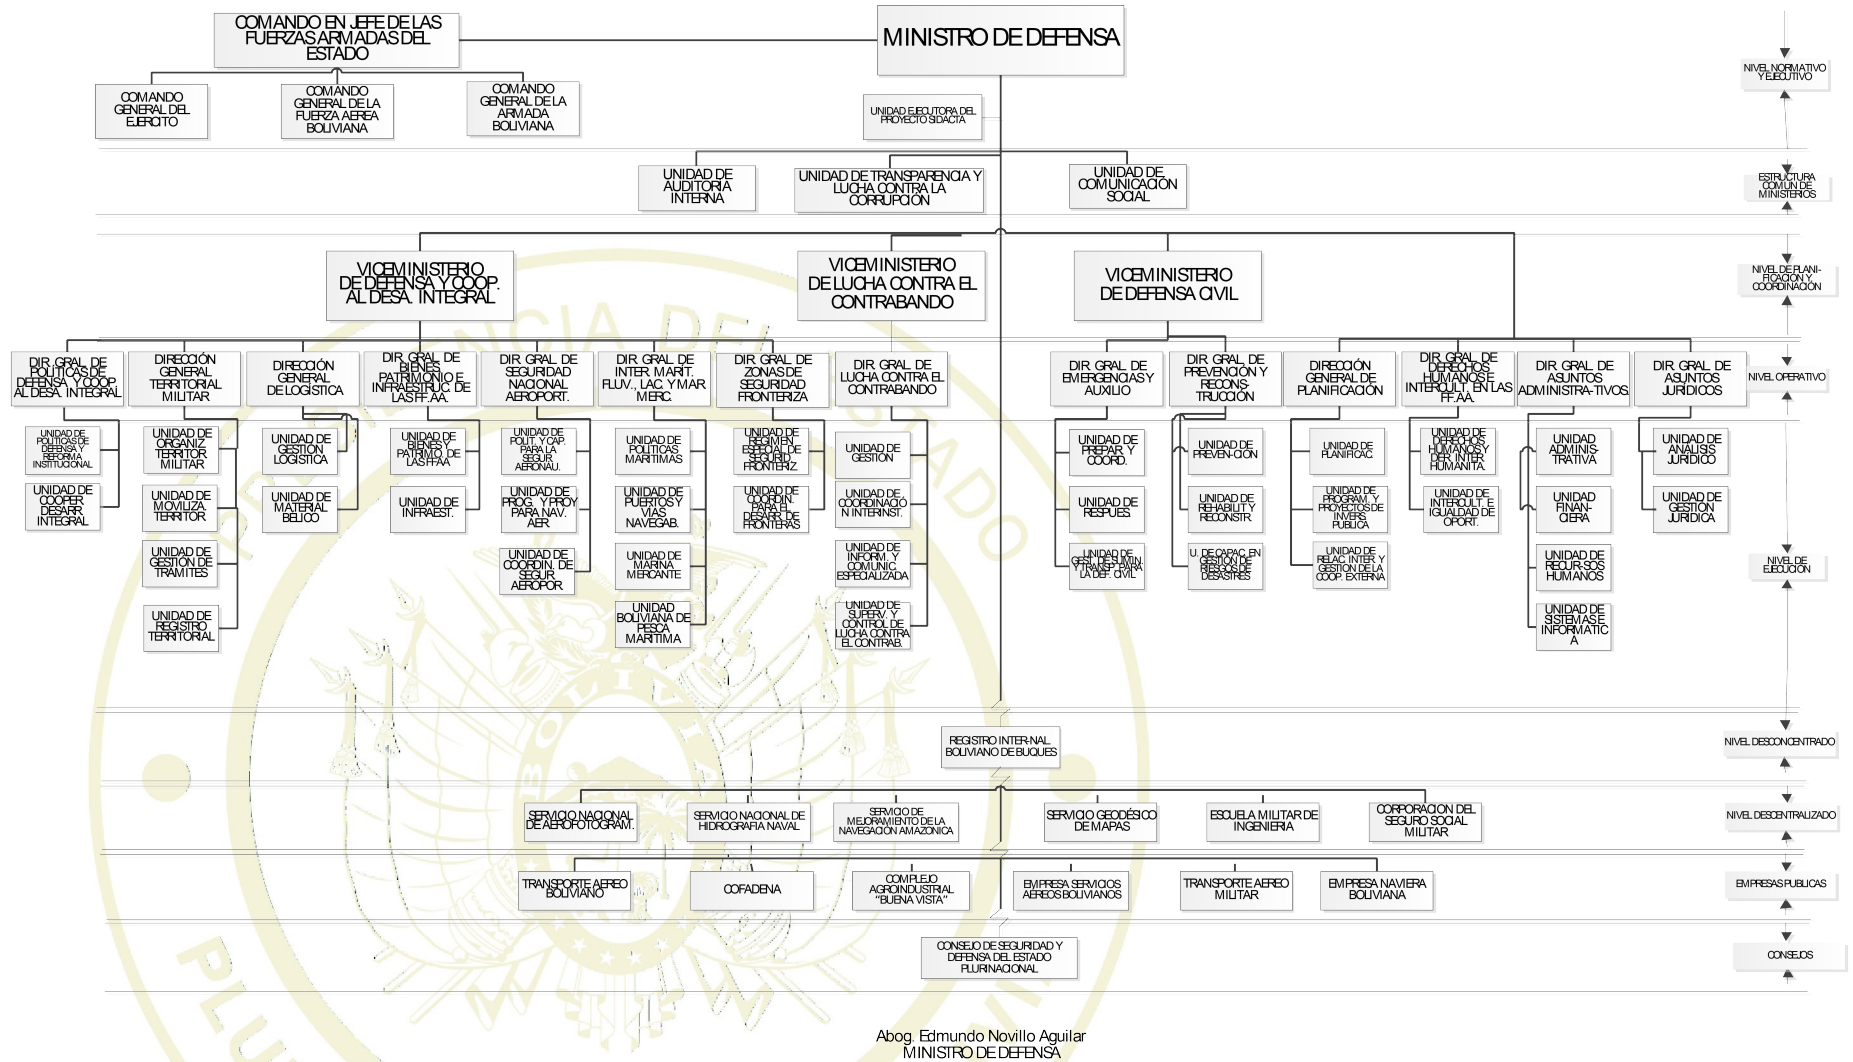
COMANDO EN JEFE DE LAS FUERZAS ARMADAS DEL ESTADO

MINISTRO DE DEFENSA

NIVEL NORMATIVO Y EJECUTIVO

COMANDO GENERAL DEL EJERCITO

COMANDO GENERAL DE LA FUERZA AEREA BOLIVIANA

COMANDO GENERAL DE LA ARMADA BOLIVIANA

UNIDAD EJECUTORA DEL PROYECTO SIDACTA

UNIDAD DE AUDITORIA INTERNA

UNIDAD DE TRANSPARENCIA Y LUCHA CONTRA LA CORRUPCIÓN

UNIDAD DE COMUNICACIÓN SOCIAL

ESTRUCTURA COMUN DE MINISTERIOS

VICEMINISTERIO DE DEFENSA Y COOP. AL DESA. INTEGRAL

VICEMINISTERIO DE LUCHA CONTRA EL CONTRABANDO

VICEMINISTERIO DE DEFENSA CIVIL

NIVEL DE PLANIFICACION Y COORDINACION

DIR. GRAL. DE POLITICAS DE DEFENSA Y COOP. AL DESA. INTEGRAL

DIRECCIÓN GENERAL TERRITORIAL MILITAR

DIRECCIÓN GENERAL DE LOGISTICA

DIR. GRAL. DE BIENES PATRIMONIO E INFRAESTRUC. DE LAS FF. AA.

DIR. GRAL. DE SEGURIDAD NACIONAL AEROPORT.

DIR. GRAL. DE INTER. MARIT. FLUV., LAC. Y MAR MERC.

DIR. GRAL. DE ZONAS DE SEGURIDAD FRONTERIZA

DIR. GRAL. DE LUCHA CONTRA EL CONTRABANDO

DIR. GRAL. DE EMERGENCIAS Y AUXILIO

DIR. GRAL. DE PREVENCIÓN Y RECONS-TRUCCIÓN

DIRECCIÓN GENERAL DE PLANIFICACIÓN

DIR. GRAL. DE DERECHOS HUMANOS E INTERCULT. EN LAS FF. AA.

DIR. GRAL. DE ASUNTOS ADMINISTRA-TIVOS

DIR. GRAL. DE ASUNTOS JURIDICOS

NIVEL OPERATIVO

UNIDAD DE POLITICAS DE DEFENSA Y REFORMA INSTITUCIONAL

UNIDAD DE COOPER. DESARR. INTEGRAL

UNIDAD DE ORGANIZ. TERRITOR. MILITAR

UNIDAD DE MOVILIZA. TERRITOR.

UNIDAD DE GESTIÓN DE TRAMITES

UNIDAD DE REGISTRO TERRITORIAL

UNIDAD DE GESTION LOGISTICA

UNIDAD DE MATERIAL BELICO

UNIDAD DE BIENES Y PATRIMO. DE LAS FF.AA.

UNIDAD DE INFRAEST.

UNIDAD DE POLIT. Y CAP. PARA LA SEGUR. AERONAU.

UNIDAD DE PROG. Y PROY. PARA NAV. AER.

UNIDAD DE COORDIN. DE SEGUR. AEROPOR.

UNIDAD DE POLITICAS MARITIMAS

UNIDAD DE PUERTOS Y VIAS NAVEGAB.

UNIDAD DE MARINA MERCANTE

UNIDAD BOLIVIANA DE PESCA MARITIMA

UNIDAD DE REGIMEN ESPECIAL DE SEGURID. FRONTERIZ.

UNIDAD DE COORDIN. PARA EL DESARR. DE FRONTERAS

UNIDAD DE GESTION

UNIDAD DE COORDINACIÓN INTERINST.

UNIDAD DE INFORM. Y COMUNIC. ESPECIALIZADA

UNIDAD DE SUPERV. Y CONTROL DE LUCHA CONTRA EL CONTRAB.

UNIDAD DE PREPAR. Y COORD.

UNIDAD DE RESPUES.

UNIDAD DE GEST. DES. HUMIN. Y TRANSP. PARA LA DEF. CIVIL

UNIDAD DE PREVEN-CIÓN

UNIDAD DE REHABILIT. Y RECONSTR.

U. DE CAPAC. EN GESTION DE RIESGOS DE DESASTRES

UNIDAD DE PLANIFICAC.

UNIDAD DE PROGRAM. Y PROYECTOS DE INVERS. PUBLICA

UNIDAD DE RELAC. INTER. Y GESTION DE LA COOP. EXTERNA

UNIDAD DE DERECHOS HUMANOS Y DER. INTER. HUMANITA.

UNIDAD DE INTERCULT. E IGUALDAD DE OPORT.

UNIDAD ADMINIS-TRATIVA

UNIDAD FINAN-CIERA

UNIDAD DE RECUR-SOS HUMANOS

UNIDAD DE SISTEMAS E INFORMATIC A

UNIDAD DE ANALISIS JURIDICO

UNIDAD DE GESTION JURIDICA

NIVEL DE EJECUCION

REGISTRO INTERNAL BOLIVIANO DE BUQUES

NIVEL DESCONCENTRADO

SERVICIO NACIONAL DE AEROFOTOGRAM.

SERVICIO NACIONAL DE HIDROGRAFIA NAVAL

SERVICIO DE MEJORAMIENTO DE LA NAVEGACION AMAZONICA

SERVICIO GEODÉSICO DE MAPAS

ESCUELA MILITAR DE INGENIERIA

CORPORACION DEL SEGURO SOCIAL MILITAR

NIVEL DESCENTRALIZADO

TRANSPORTE AEREO BOLIVIANO

COFADENA

COMPLEJO AGROINDUSTRIAL "BUENA VISTA"

EMPRESA SERVICIOS AEREOS BOLIVIANOS

TRANSPORTE AEREO MILITAR

EMPRESA NAVIERA BOLIVIANA

EMPRESAS PUBLICAS

CONSEJO DE SEGURIDAD Y DEFENSA DEL ESTADO PLURINACIONAL

CONSEJOS

Abog. Edmundo Novillo Aguilar
MINISTRO DE DEFENSA